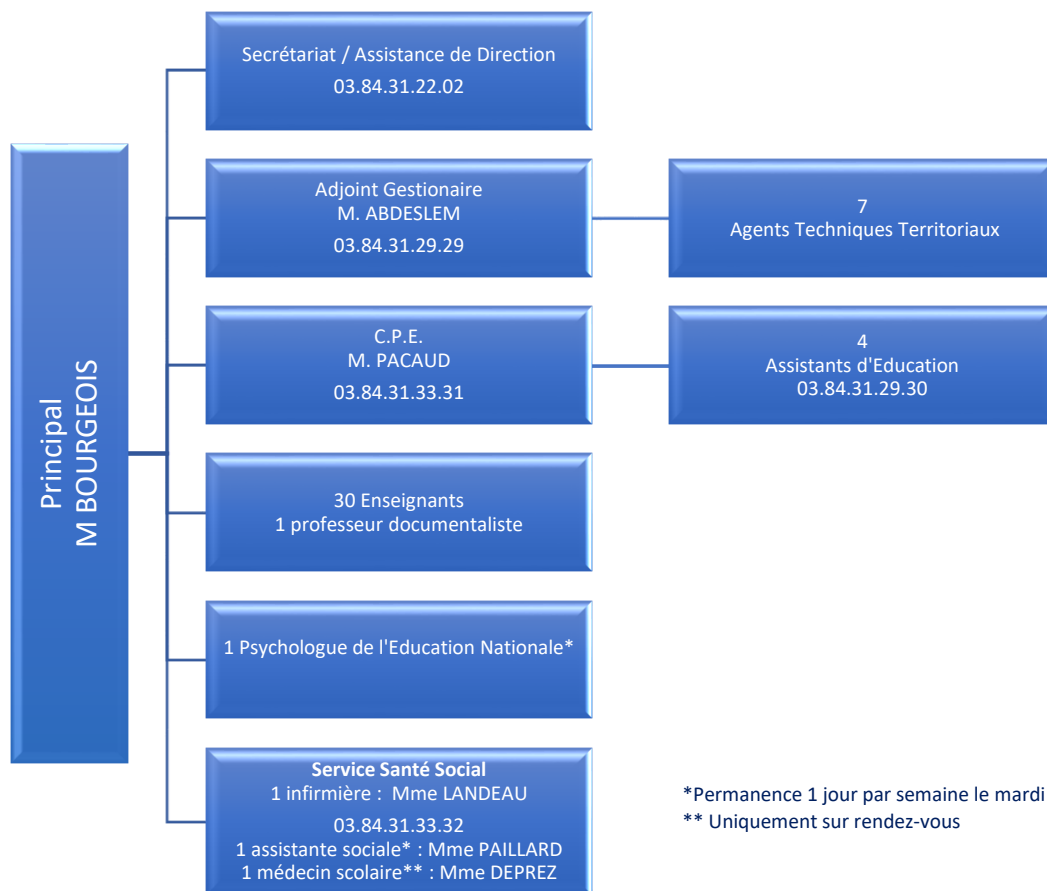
Principal
M BOURGEOIS

Secrétariat / Assistance de Direction
03.84.31.22.02

Adjoint Gestionaire
M. ABDESLEM
03.84.31.29.29

7
Agents Techniques Territoriaux

C.P.E.
M. PACAUD
03.84.31.33.31

4
Assistants d'Education
03.84.31.29.30

30 Enseignants
1 professeur documentaliste

1 Psychologue de l'Education Nationale*

Service Santé Social
1 infirmière : Mme LANDEAU
03.84.31.33.32
1 assistante sociale* : Mme PAILLARD
1 médecin scolaire** : Mme DEPREZ

*Permanence 1 jour par semaine le mardi
** Uniquement sur rendez-vous